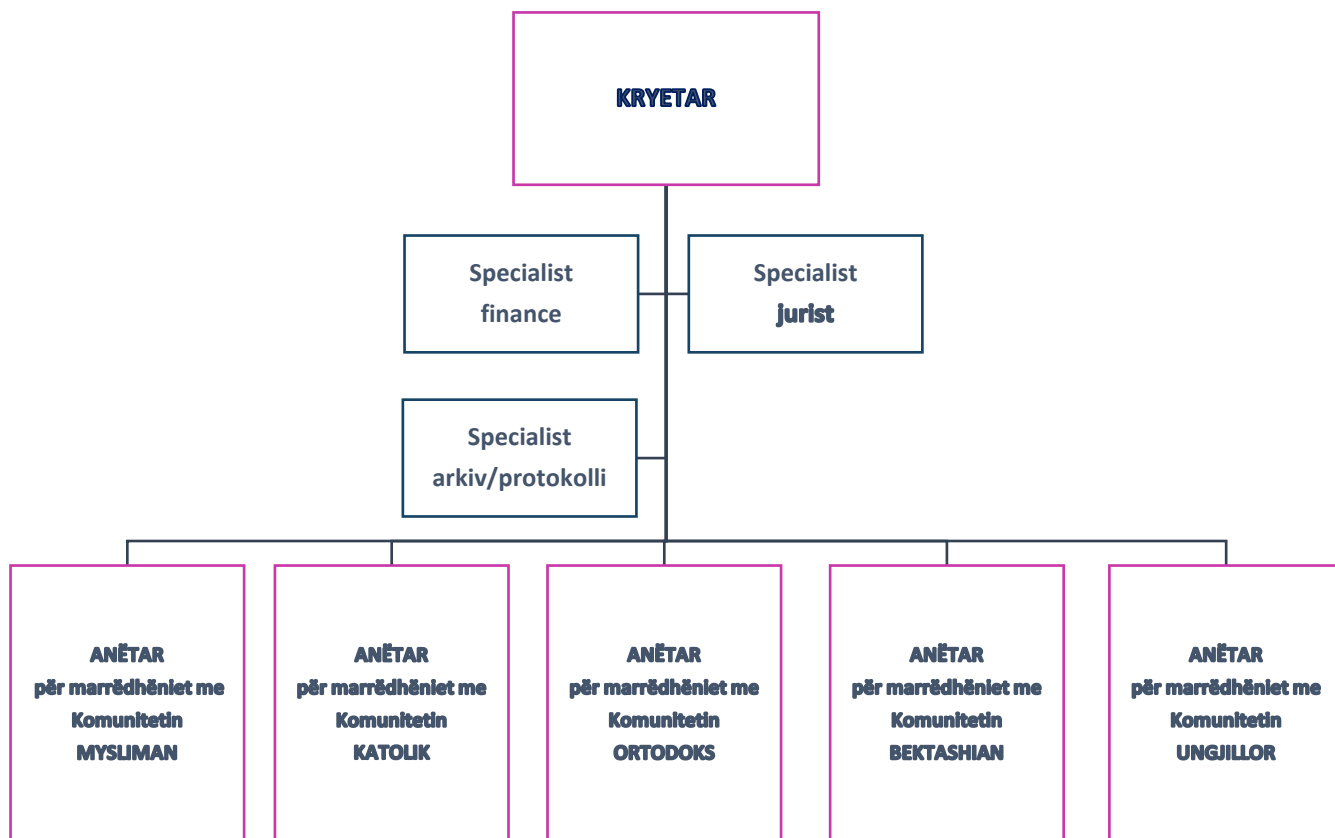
KRYETAR

Specialist finance

Specialist jurist

Specialist arkiv/protokolli

ANËTAR për marrëdhëniet me Komunitetin MYSLIMAN

ANËTAR për marrëdhëniet me Komunitetin KATOLIK

ANËTAR për marrëdhëniet me Komunitetin ORTODOKS

ANËTAR për marrëdhëniet me Komunitetin BEKTASHIAN

ANËTAR për marrëdhëniet me Komunitetin UNGJILLOR